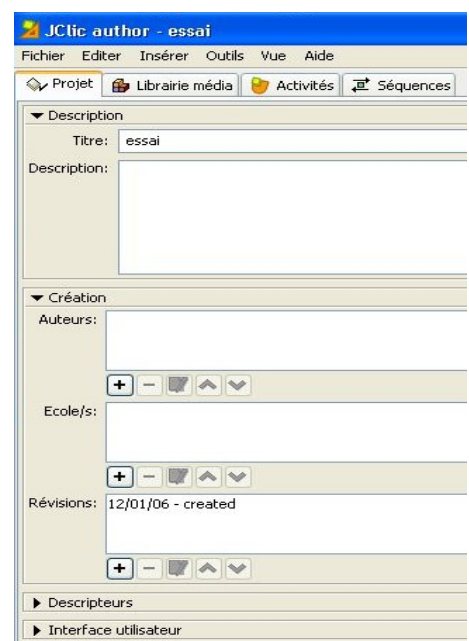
JClic author - essai

Fichier Editer Insérer Outils Vue Aide

Projet Librairie média Activités Séquences

▼ Description

Titre: essai

Description:

▼ Création

Auteurs:

+ −

Ecole/s:

+ −

Révisions: 12/01/06 - created

+ −

▶ Descripteurs

▶ Interface utilisateur